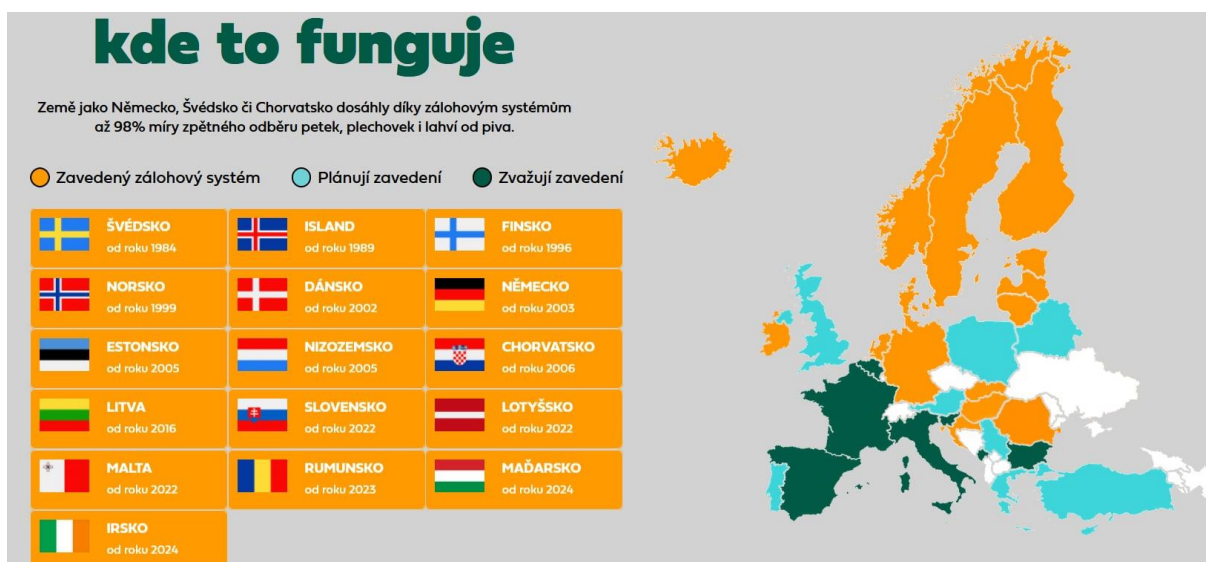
kde to funguje

Země jako Německo, Švédsko či Chorvatsko dosáhly díky zálohovým systémům až 98% míry zpětného odběru petek, plechovek i lahví od piva.

Zavedený zálohový systém Plánují zavedení Zvažují zavedení

| | | |
|---|---|---|
| ŠVÉDSKO od roku 1984 | ISLAND od roku 1989 | FINSKO od roku 1996 |
| NORSKO od roku 1999 | DÁNSKO od roku 2002 | NĚMECKO od roku 2003 |
| ESTONSKO od roku 2005 | NIZOZEMSKO od roku 2005 | CHORVATSKO od roku 2006 |
| LITVA od roku 2016 | SLOVENSKO od roku 2022 | LOTYŠSKO od roku 2022 |
| MALTA od roku 2022 | RUMUNSKO od roku 2023 | MAĎARSKO od roku 2024 |
| IRSKO od roku 2024 | | |